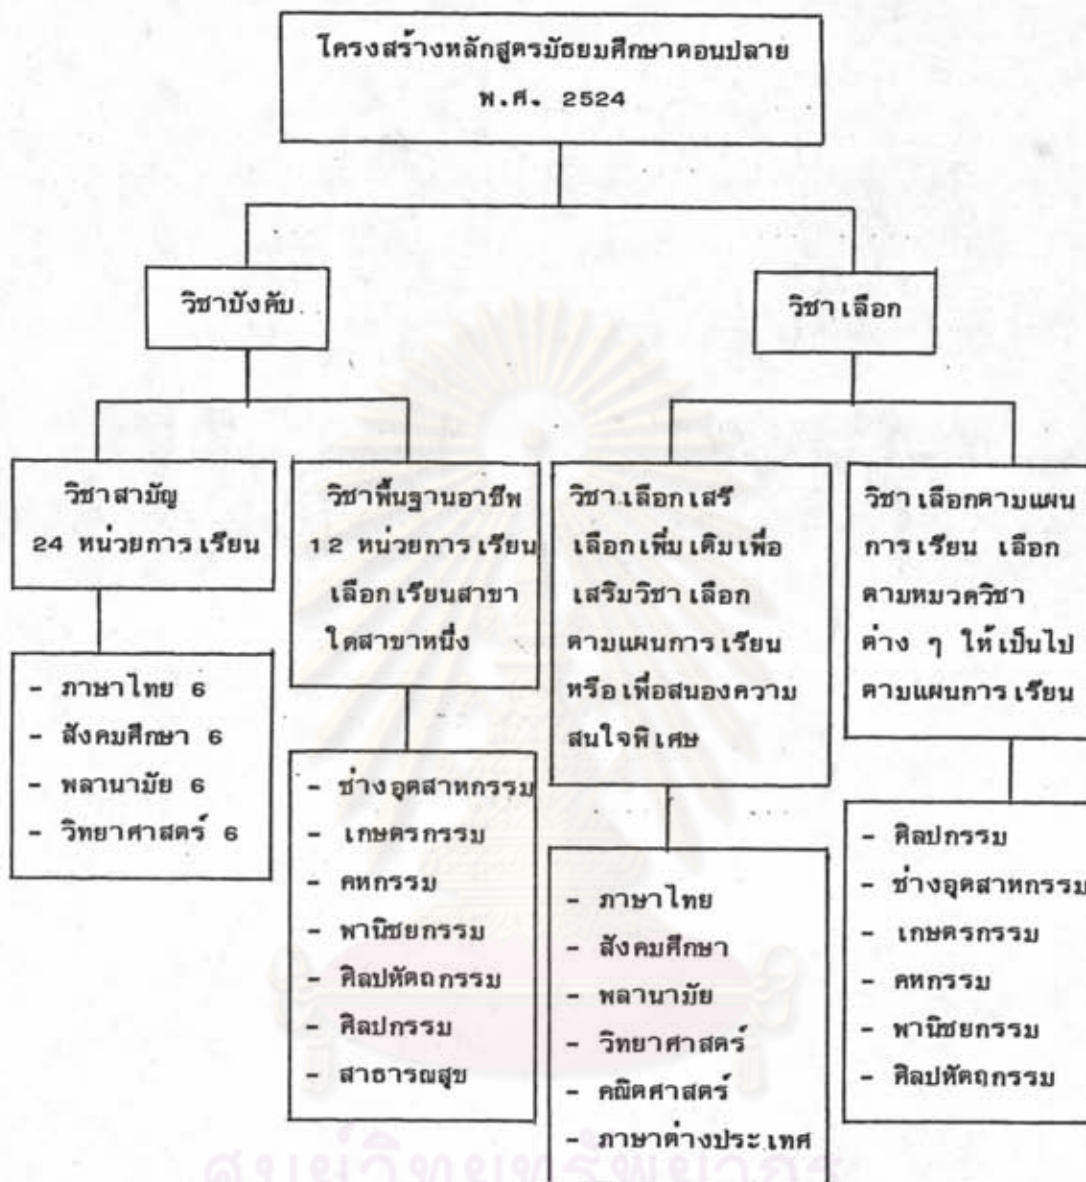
โครงสร้างหลักสูตรมัธยมศึกษาตอนปลาย
พ.ศ. 2524

วิชาบังคับ

วิชาเลือก

วิชาสามัญ
24 หน่วยการเรียน

- ภาษาไทย 6
- สังคมศึกษา 6
- พลานามัย 6
- วิทยาศาสตร์ 6

วิชาพื้นฐานอาชีพ
12 หน่วยการเรียน
เลือกเรียนสาขาใดสาขาหนึ่ง

- ช่างอุตสาหกรรม
- เกษตรกรรม
- คหกรรม
- พาณิชยกรรม
- ศิลปหัตถกรรม
- ศิลปกรรม
- สาธารณสุข

วิชาเลือกเสรี
เลือกเพิ่มเติมเพื่อเสริมวิชาเลือกตามแผนการเรียน หรือเพื่อสนองความสนใจพิเศษ

- ภาษาไทย
- สังคมศึกษา
- พลานามัย
- วิทยาศาสตร์
- คณิตศาสตร์
- ภาษาต่างประเทศ

วิชาเลือกตามแผนการเรียน เลือกตามหมวดวิชาต่าง ๆ ให้เป็นไปตามแผนการเรียน

- ศิลปกรรม
- ช่างอุตสาหกรรม
- เกษตรกรรม
- คหกรรม
- พาณิชยกรรม
- ศิลปหัตถกรรม

ศูนย์วิทยทรัพยากร